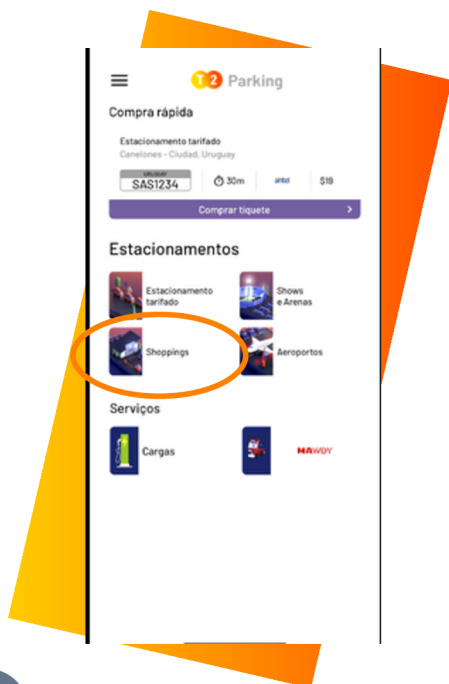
T2 Parking

Compra rápida

Estacionamento tarifado
Canelones - Ciudad, Uruguay

URUGUAY
SAS1234

30m

antel

$19

Comprar tiquete

Estacionamentos

Estacionamento tarifado

Shows e Arenas

Shoppings

Aeroportos

Serviços

Cargas

MAWDY